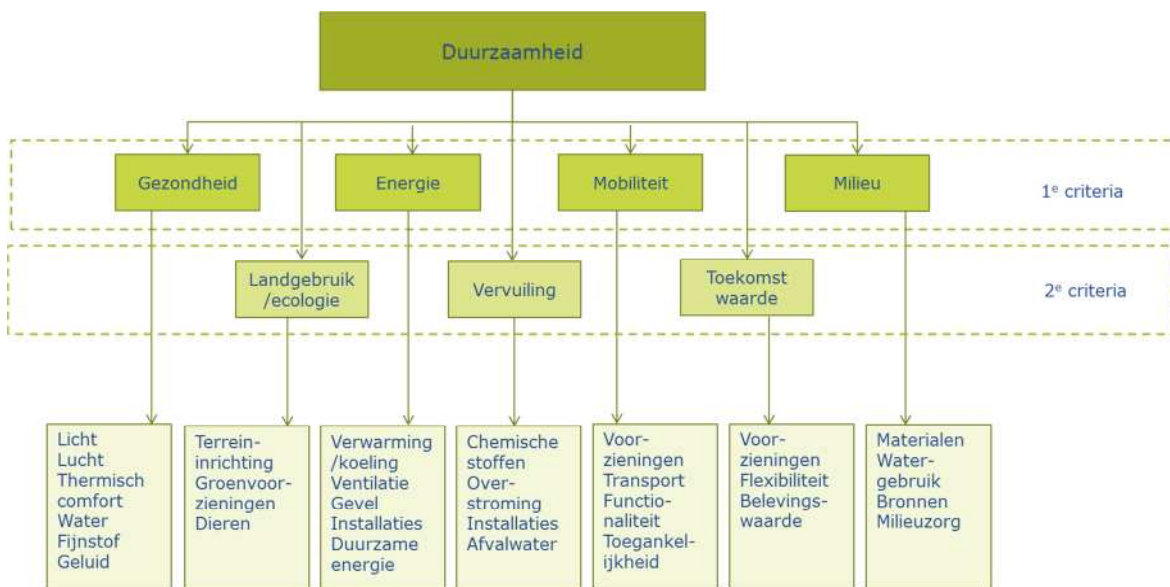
Duurzaamheid

Gezondheid

Energie

Mobiliteit

Milieu

1$^{e}$ criteria

Landgebruik /ecologie

Vervuiling

Toekomst waarde

2$^{e}$ criteria

Licht
Lucht
Thermisch comfort
Water
Fijnstof
Geluid

Terreininrichting
Groenvoorzieningen
Dieren

Verwarming /koeling
Ventilatie
Gevel
Installaties
Duurzame energie

Chemische stoffen
Overstroming
Installaties
Afvalwater

Voorzieningen
Transport
Functionaliteit
Toegankelijkheid

Voorzieningen
Flexibiliteit
Belevingswaarde

Materialen
Watergebruik
Bronnen
Milieuzorg